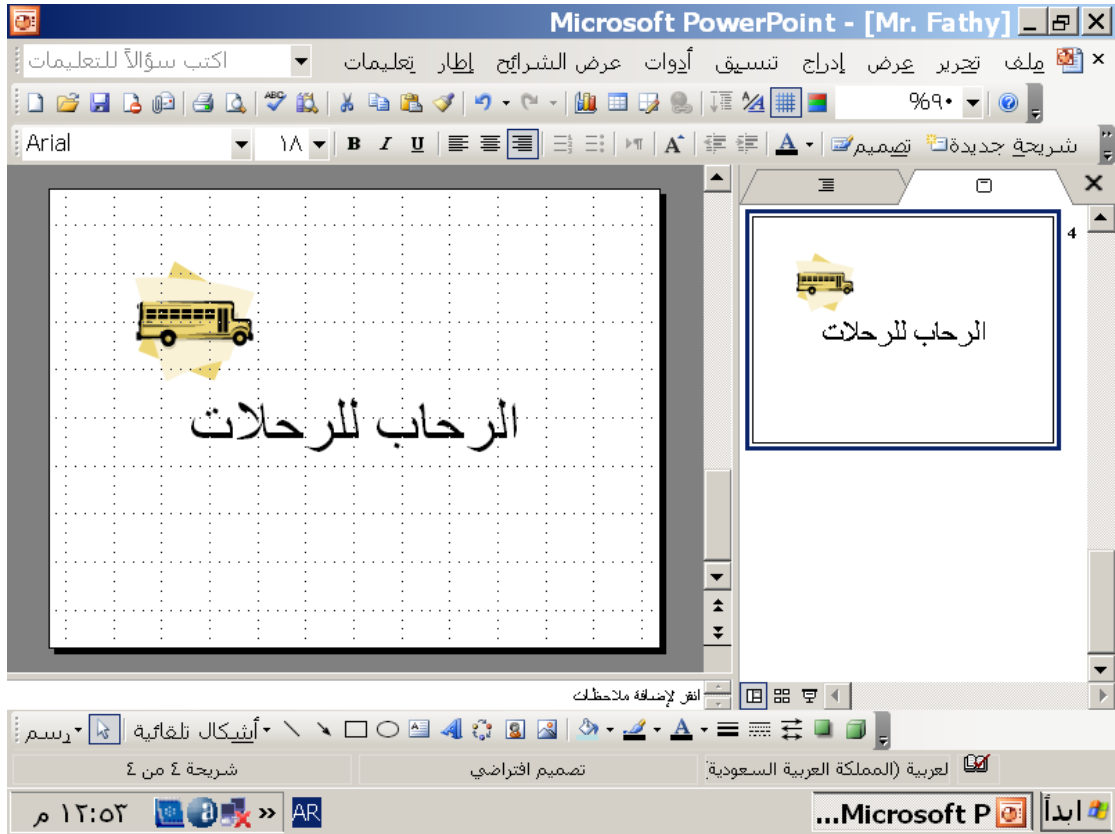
Microsoft PowerPoint - [Mr. Fathy]

ملف تحرير عرض إدراج تنسيق أدوات عرض الشرائح إطار تعليمات

اكتب سؤالاً للتعليمات

%٩٠

Arial ١٨ B I U

شريحة جديدة تصميم

الرحاب للرحلات

4

الرحاب للرحلات

انقر لإضافة ملاحظات

رسم أشكال تلقائية

شريحة ٤ من ٤ تصميم افتراضي العربية (المملكة العربية السعودية)

ابدأ Microsoft P... AR ١٢:٥٣ م